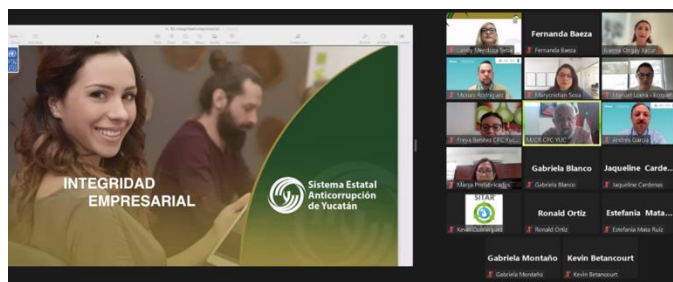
INTEGRIDAD EMPRESARIAL

Sistema Estatal Anticorrupción de Yucatán

Landy Mendoza Sosa

Fernanda Baeza
Fernanda Baeza

Ivanna Ortegay Yacar

Moisés Rodríguez

Maryoristian Sosa

Manuel Loría

Freya Benítez CPC Yuc.

LIGDX CPC YUC

Antonio García

Marya Prefabricados

Gabriela Blanco
Gabriela Blanco

Jaqueline Carde...
Jaqueline Cardenas

SITAR
Kevin Colomiguez

Ronald Ortiz
Ronald Ortiz

Estefania Mata...
Estefania Mata Ruiz

Gabriela Montaño
Gabriela Montaño

Kevin Betancourt
Kevin Betancourt